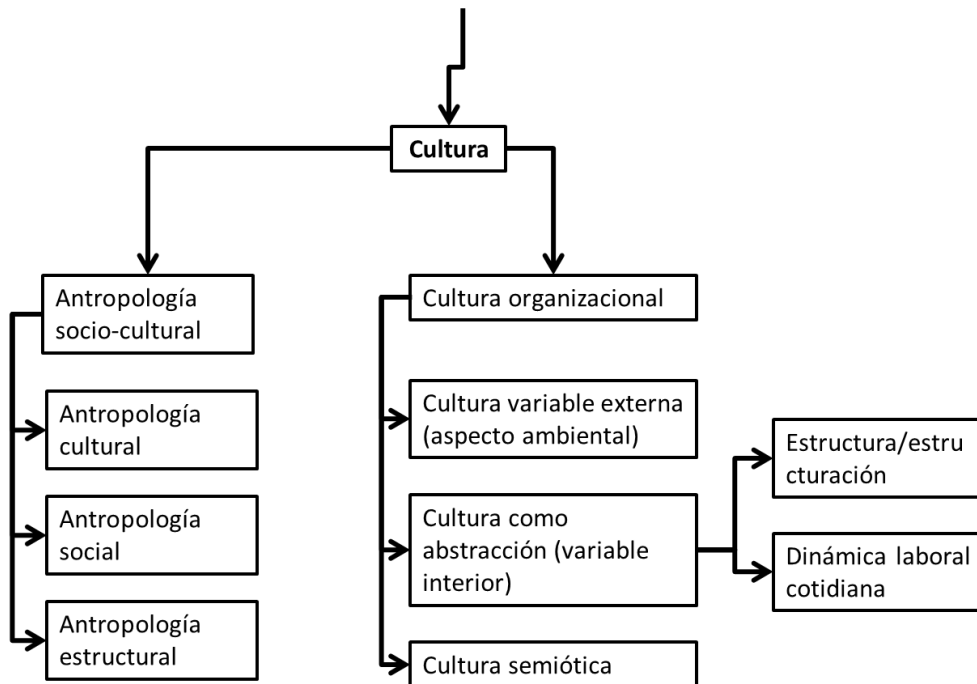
Cultura

Antropología socio-cultural

Antropología cultural

Antropología social

Antropología estructural

Cultura organizacional

Cultura variable externa (aspecto ambiental)

Cultura como abstracción (variable interior)

Estructura/estructuración

Dinámica laboral cotidiana

Cultura semiótica